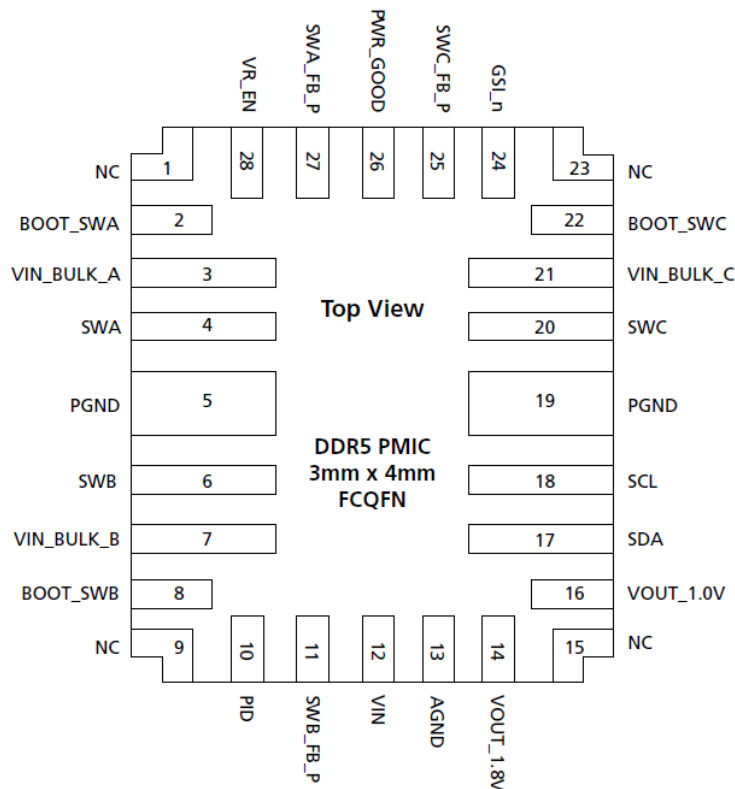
VR_EN
SWA_FB_P
PWR_GOOD
SWC_FB_P
GSI_n

28
27
26
25
24

NC 1
BOOT_SWA 2
VIN_BULK_A 3
SWA 4
PGND 5
SWB 6
VIN_BULK_B 7
BOOT_SWB 8
NC 9

23 NC
22 BOOT_SWC
21 VIN_BULK_C
20 SWC
19 PGND
18 SCL
17 SDA
16 VOUT_1.0V
15 NC

Top View

DDR5 PMIC
3mm x 4mm
FCQFN

10
11
12
13
14

PID
SWB_FB_P
VIN
AGND
VOUT_1.8V